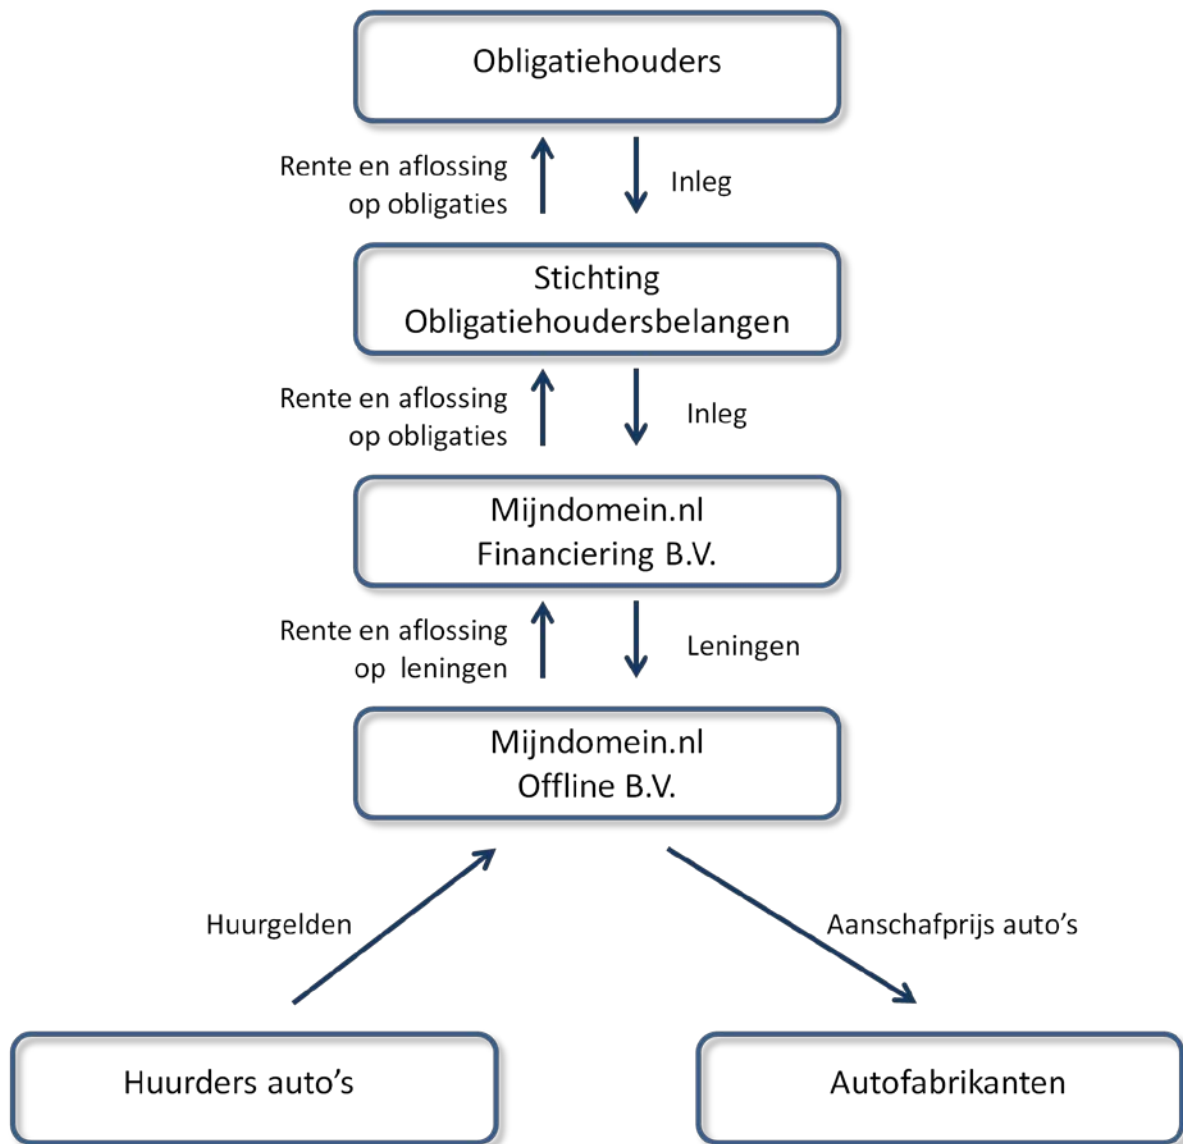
Obligatiehouders

Rente en aflossing op obligaties

Inleg

Stichting Obligatiehoudersbelangen

Rente en aflossing op obligaties

Inleg

Mijndomein.nl Financiering B.V.

Rente en aflossing op leningen

Leningen

Mijndomein.nl Offline B.V.

Huurgelden

Aanschafprijs auto’s

Huurders auto’s

Autofabrikanten